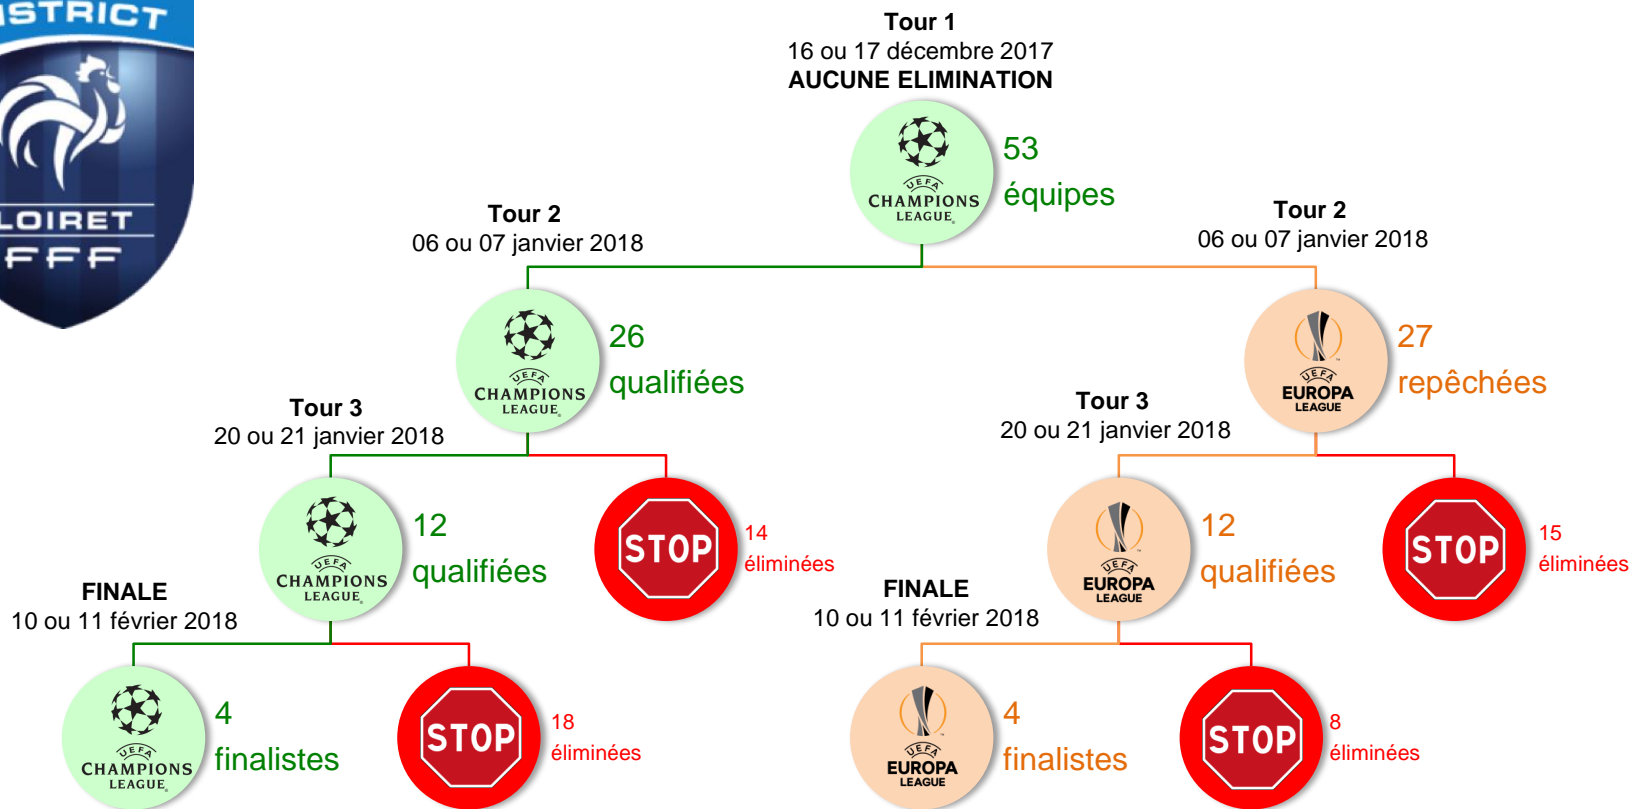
ISTRICT
LOIRET
FFF

Tour 1
16 ou 17 décembre 2017
AUCUNE ELIMINATION

UEFA CHAMPIONS LEAGUE
53 équipes

Tour 2
06 ou 07 janvier 2018

Tour 2
06 ou 07 janvier 2018

UEFA CHAMPIONS LEAGUE
26 qualifiées

UEFA EUROPA LEAGUE
27 repêchées

Tour 3
20 ou 21 janvier 2018

Tour 3
20 ou 21 janvier 2018

UEFA CHAMPIONS LEAGUE
12 qualifiées

STOP
14 éliminées

UEFA EUROPA LEAGUE
12 qualifiées

STOP
15 éliminées

FINALE
10 ou 11 février 2018

FINALE
10 ou 11 février 2018

UEFA CHAMPIONS LEAGUE
4 finalistes

STOP
18 éliminées

UEFA EUROPA LEAGUE
4 finalistes

STOP
8 éliminées